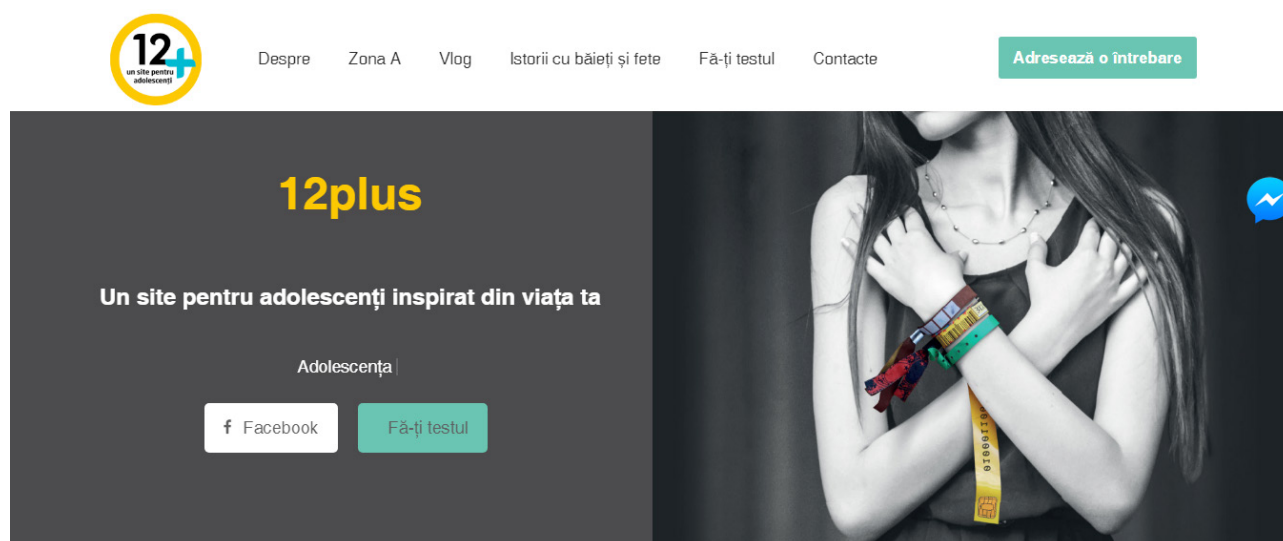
12+
un site pentru adolescenți

Despre Zona A Vlog Istorii cu băieți și fete Fă-ți testul Contacte

Adresează o întrebare

12plus

Un site pentru adolescenți inspirat din viața ta

Adolescența

Facebook

Fă-ți testul